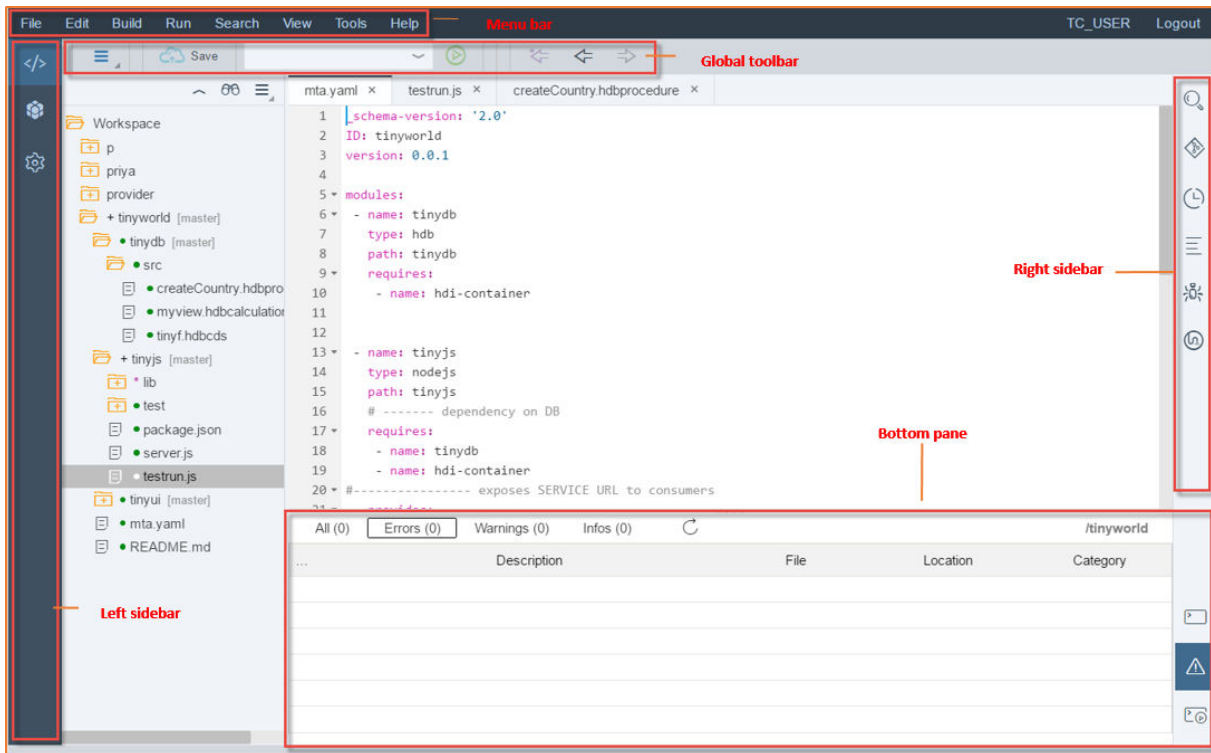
File Edit Build Run Search View Tools Help

Menu bar

TC_USER Logout

Save

Global toolbar

Workspace
p
priya
provider
+ tinyworld [master]
• tinydb [master]
• src
• createCountry.hdbpro
• myview.hdbcalculation
• tinyf.hdbcds
+ tinyjs [master]
* lib
• test
• package.json
• server.js
• testrun.js
• tinyui [master]
• mta.yaml
• README.md

mta.yaml × testrun.js × createCountry.hdbprocedure ×

1 _schema-version: '2.0'
2 ID: tinyworld
3 version: 0.0.1
4
5 modules:
6 - name: tinydb
7 type: hdb
8 path: tinydb
9 requires:
10 - name: hdi-container
11
12
13 - name: tinyjs
14 type: nodejs
15 path: tinyjs
16 # ------- dependency on DB
17 requires:
18 - name: tinydb
19 - name: hdi-container
20 #---------------- exposes SERVICE URL to consumers

Right sidebar

Bottom pane

All (0) Errors (0) Warnings (0) Infos (0) /tinyworld

| ... | Description | File | Location | Category |
|---|---|---|---|---|

Left sidebar